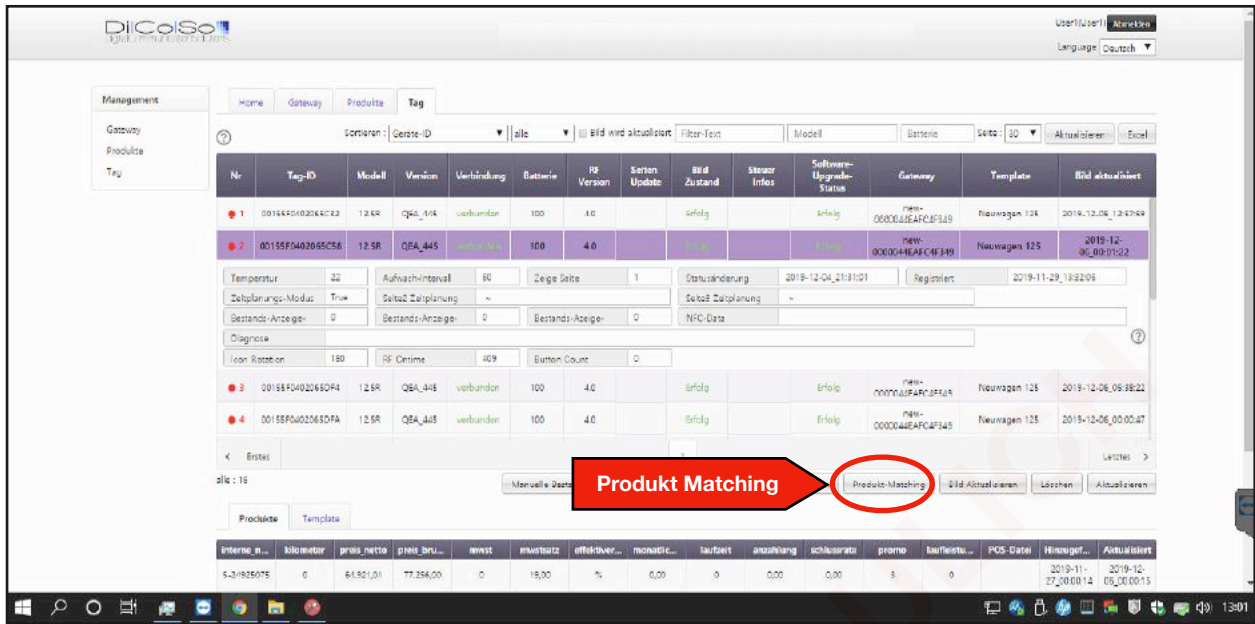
DiCoSo
digital commerce solutions

User1|User1 | Abmelden
Language Deutsch ▼

Management
Gateway
Produkte
Tag

Home | Gateway | Produkte | Tag

Sortieren: Geräte-ID ▼ | alle ▼ | Bild wird aktualisiert | Filter-Text | Modell | Batterie | Seite: 30 ▼ | Aktualisieren | Excel

| Nr | Tag-ID | Modell | Version | Verbindung | Batterie | RF Version | Seiten Update | Bild Zustand | Steuer Infos | Software-Upgrade-Status | Gateway | Template | Bild aktualisiert |
|---|---|---|---|---|---|---|---|---|---|---|---|---|---|
| 1 | 00155F0402065C32 | 12.5R | QBA_445 | verbunden | 100 | 4.0 | | Erfolg | | Erfolg | new-000044EAFC4F349 | Neuwagen 125 | 2019-12-06_12:57:59 |
| 2 | 00155F0402065C58 | 12.5R | QBA_445 | verbunden | 100 | 4.0 | | Erfolg | | Erfolg | new-000044EAFC4F349 | Neuwagen 125 | 2019-12-06_00:01:22 |

Temperatur 22 | Aufwach-Intervall 60 | Zeige Seite 1 | Statusänderung 2019-12-04_21:31:01 | Registriert 2019-11-29_13:32:06
Zeitplanungs-Modus True | Seite2 Zeitplanung ~ | Seite3 Zeitplanung ~
Bestands-Anzeige- 0 | Bestands-Anzeige- 0 | Bestands-Anzeige- 0 | NFC-Data
Diagnose
Icon Rotation 180 | RF Ontime 409 | Button Count 0

| 3 | 00155F0402065DF4 | 12.5R | QBA_445 | verbunden | 100 | 4.0 | | Erfolg | | Erfolg | new-000044EAFC4F349 | Neuwagen 125 | 2019-12-06_09:38:22 |
|---|---|---|---|---|---|---|---|---|---|---|---|---|---|
| 4 | 00155F0402065DFA | 12.5R | QBA_445 | verbunden | 100 | 4.0 | | Erfolg | | Erfolg | new-000044EAFC4F349 | Neuwagen 125 | 2019-12-06_00:00:47 |

< Erstes | Letztes >
alle : 16
Manuelle Best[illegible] | Produkt Matching | Produkt-Matching | Bild Aktualisieren | Löschen | Aktualisieren

Produkte | Template

| interne_n... | kilometer | preis_netto | preis_bru... | mwst | mwstsatz | effektiver... | monatlic... | laufzeit | anzahlung | schlussrate | promo | laufleistu... | POS-Datei | Hinzugef... | Aktualisiert |
|---|---|---|---|---|---|---|---|---|---|---|---|---|---|---|---|
| S-3/1925075 | 0 | 64.921,01 | 77.256,00 | 0 | 19,00 | % | 0,00 | 0 | 0,00 | 0,00 | 3 | 0 | | 2019-11-27_00:00:14 | 2019-12-06_00:00:15 |

13:01